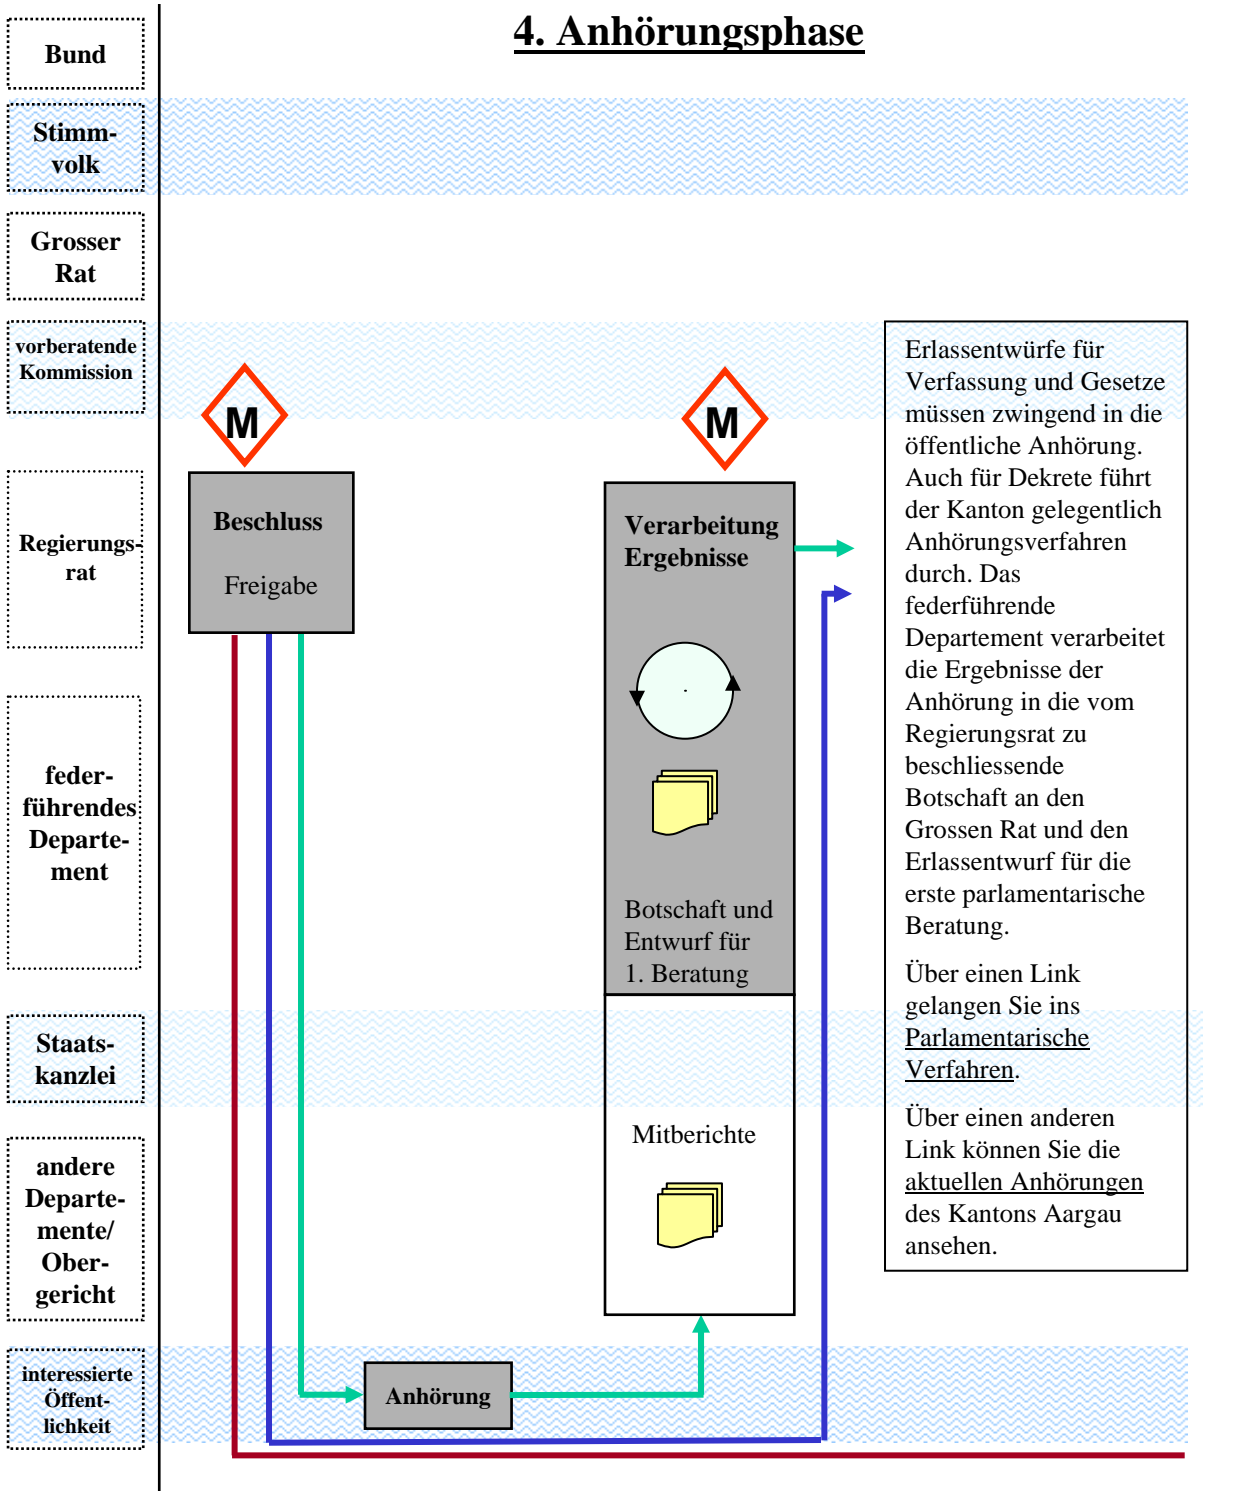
4. Anhörungsphase

Bund

Stimmvolk

Grosser Rat

vorberatende Kommission

Regierungsrat

federführendes Departement

Staatskanzlei

andere Departemente/ Obergericht

interessierte Öffentlichkeit

M

Beschluss

Freigabe

M

Verarbeitung Ergebnisse

Botschaft und Entwurf für 1. Beratung

Mitberichte

Anhörung

Erlassentwürfe für Verfassung und Gesetze müssen zwingend in die öffentliche Anhörung. Auch für Dekrete führt der Kanton gelegentlich Anhörungsverfahren durch. Das federführende Departement verarbeitet die Ergebnisse der Anhörung in die vom Regierungsrat zu beschliessende Botschaft an den Grossen Rat und den Erlassentwurf für die erste parlamentarische Beratung.

Über einen Link gelangen Sie ins Parlamentarische Verfahren.

Über einen anderen Link können Sie die aktuellen Anhörungen des Kantons Aargau ansehen.